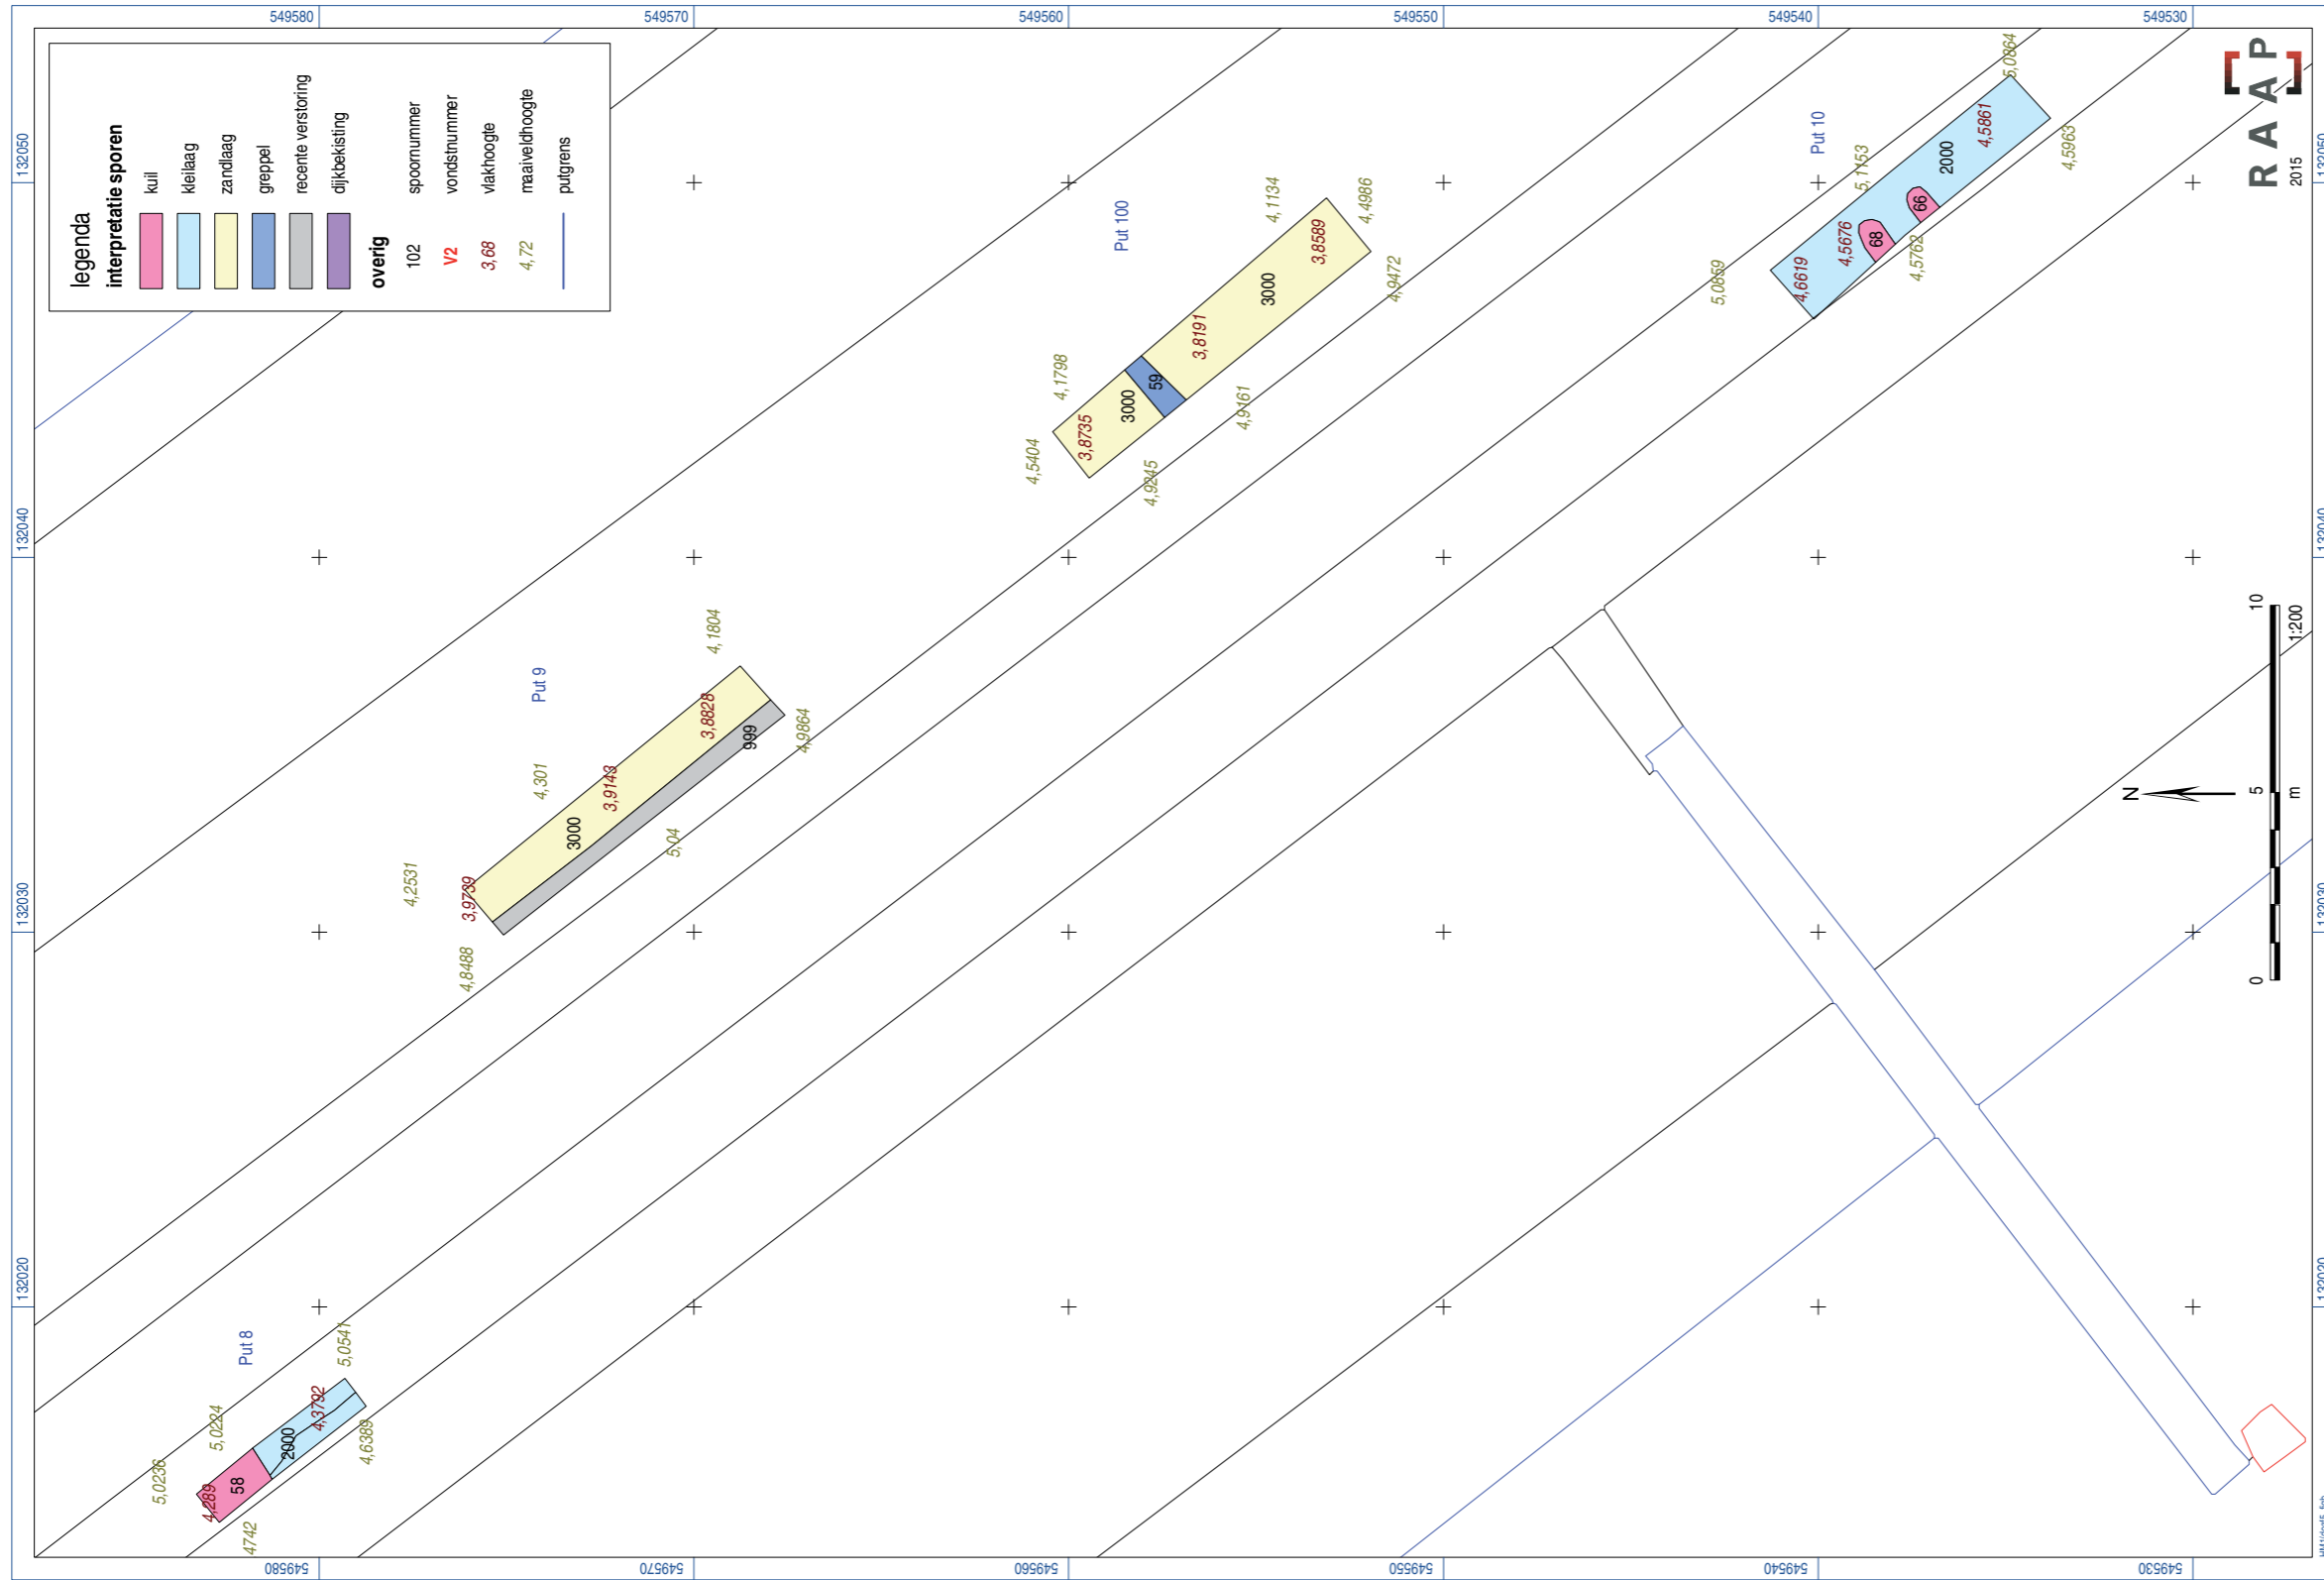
549580
549570
549560
549550
549540
549530

132050
132040
132030
132020

legenda
interpretatie sporen
kuil
kleilaag
zandlaag
greppel
recente verstoring
dijkbekisting
overig
102 spoornummer
V2 vondstnummer
3,68 vlakhoogte
4,72 maaiveldhoogte
putgrens

RAAP
2015

Put 100
4,1134
4,4986
3,8589
3000
4,9472
3,8191
59
3000
4,1798
3,8735
4,5404
4,9245
4,9461

Put 10
5,0864
4,5861
2000
4,5963
5,1153
66
68
4,5676
4,6619
4,5762
5,0859

Put 9
4,1804
3,8828
999
4,9864
4,301
3,9148
3000
5,04
4,2531
3,9739
4,8488

Put 8
5,0541
4,3792
2000
5,0224
4,6389
58
5,0236
4,289
4742

10
5
0
m
1:200
N